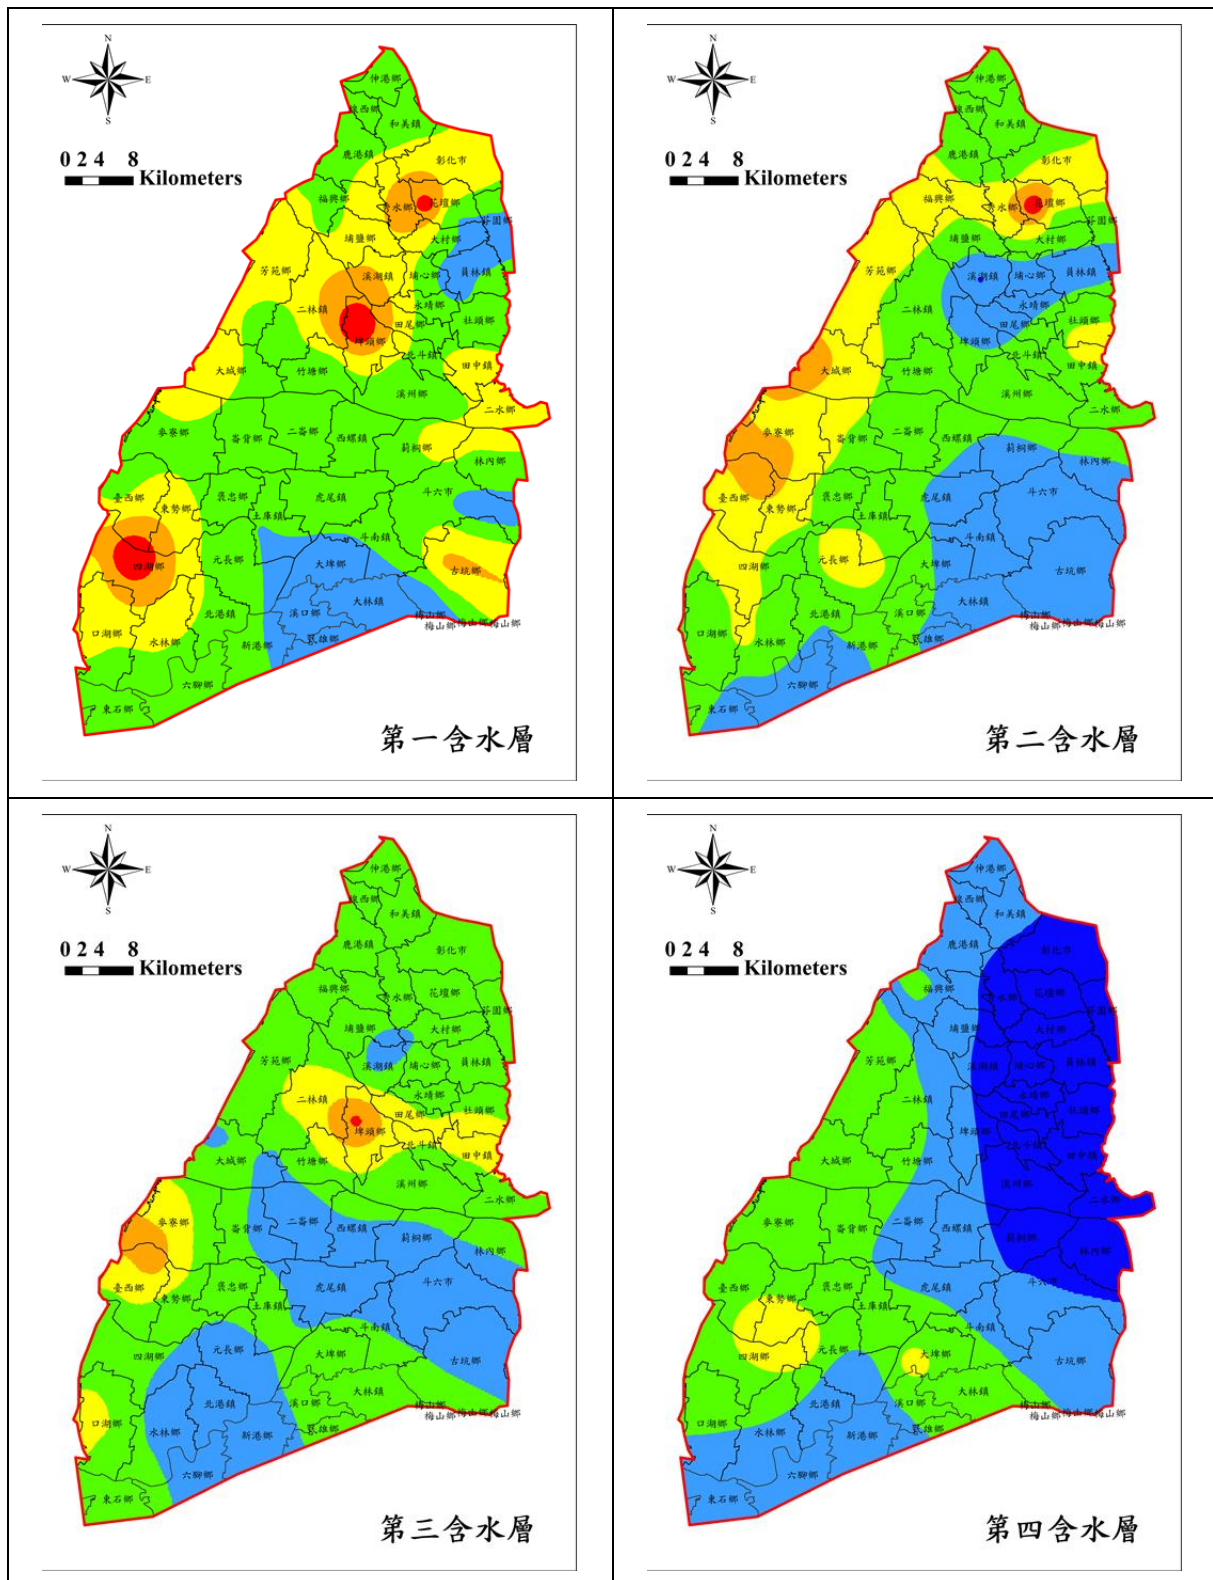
N
W E
S
0 2 4 8
Kilometers
伸港鄉
線西鄉
和美鎮
鹿港鎮
彰化市
福興鄉
秀水鄉
花壇鄉
芬園鄉
埔鹽鄉
大村鄉
芳苑鄉
溪湖鎮
埔心鄉
員林鎮
二林鎮
永靖鄉
田尾鄉
社頭鄉
埤頭鄉
北斗鎮
田中鎮
大城鄉
竹塘鄉
溪州鄉
二水鄉
麥寮鄉
崙背鄉
二崙鄉
西螺鎮
莿桐鄉
林內鄉
臺西鄉
東勢鄉
褒忠鄉
虎尾鎮
斗六市
土庫鎮
斗南鎮
四湖鄉
元長鄉
大埤鄉
古坑鄉
北港鎮
溪口鄉
大林鎮
梅山鄉
口湖鄉
水林鄉
新港鄉
民雄鄉
六腳鄉
東石鄉
第一含水層

第二含水層

第三含水層

第四含水層